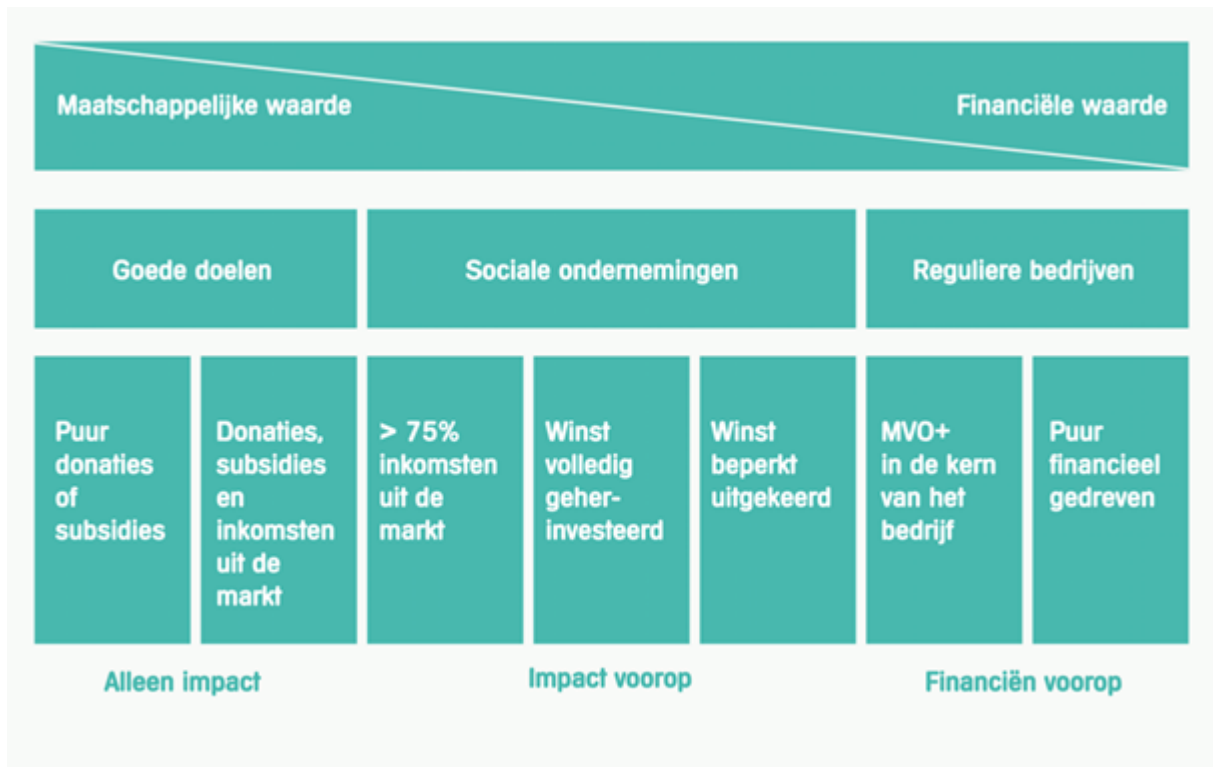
Maatschappelijke waarde

Financiële waarde

Goede doelen

Sociale ondernemingen

Reguliere bedrijven

Puur donaties of subsidies

Donaties, subsidies en inkomsten uit de markt

> 75% inkomsten uit de markt

Winst volledig geherinvesteerd

Winst beperkt uitgekeerd

MVO+ in de kern van het bedrijf

Puur financieel gedreven

Alleen impact

Impact voorop

Financiën voorop